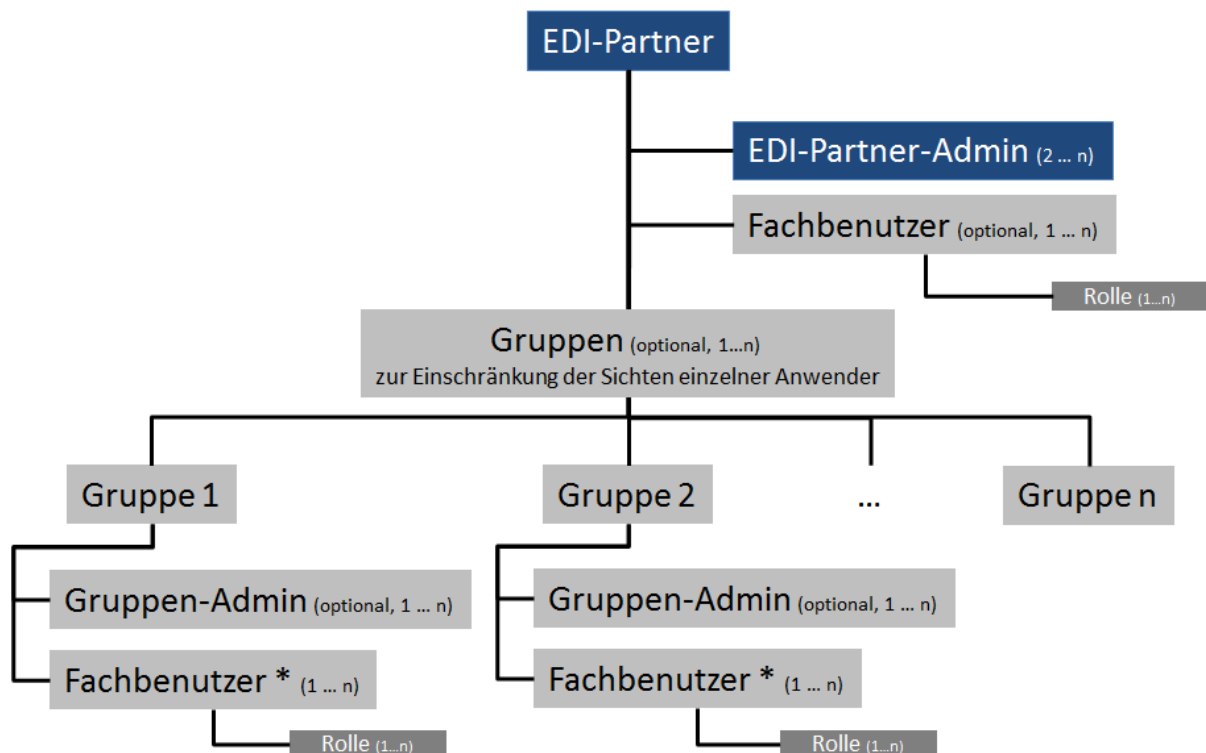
EDI-Partner

EDI-Partner-Admin (2 … n)

Fachbenutzer (optional, 1 … n)

Rolle (1…n)

Gruppen (optional, 1…n)
zur Einschränkung der Sichten einzelner Anwender

Gruppe 1

Gruppe 2

…

Gruppe n

Gruppen-Admin (optional, 1 … n)

Fachbenutzer * (1 … n)

Rolle (1…n)

Gruppen-Admin (optional, 1 … n)

Fachbenutzer * (1 … n)

Rolle (1…n)